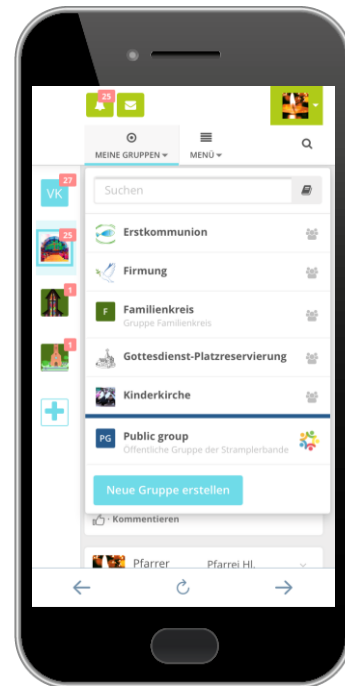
25

MEINE GRUPPEN

MENÜ

VK 27

25

1

1

Suchen

Erstkommunion

Firmung

F Familienkreis
Gruppe Familienkreis

Gottesdienst-Platzreservierung

Kinderkirche

PG Public group
Öffentliche Gruppe der Strampelbande

Neue Gruppe erstellen

Kommentieren

Pfarrer Pfarrei Hl.